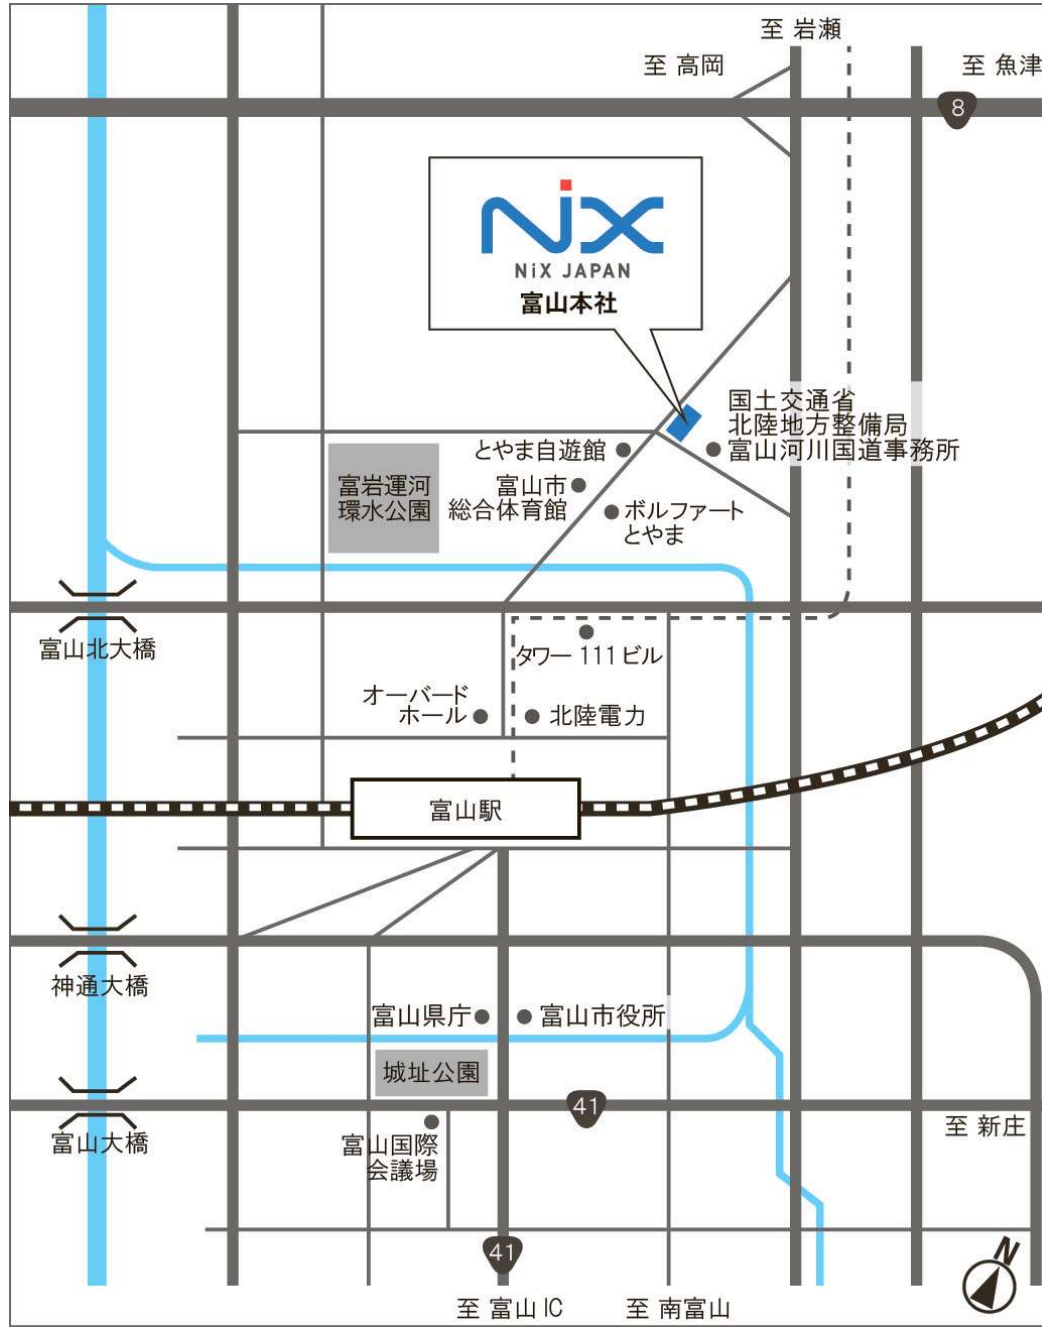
至 岩瀬
至 高岡
至 魚津
8
NiX
NiX JAPAN
富山本社
国土交通省
北陸地方整備局
富山河川国道事務所
とやま自遊館
富岩運河
環水公園
富山市
総合体育館
ボルファート
とやま
富山北大橋
タワー 111 ビル
オーバード
ホール
北陸電力
富山駅
神通大橋
富山県庁
富山市役所
城址公園
41
富山大橋
至 新庄
富山国際
会議場
41
N
至 富山 IC
至 南富山